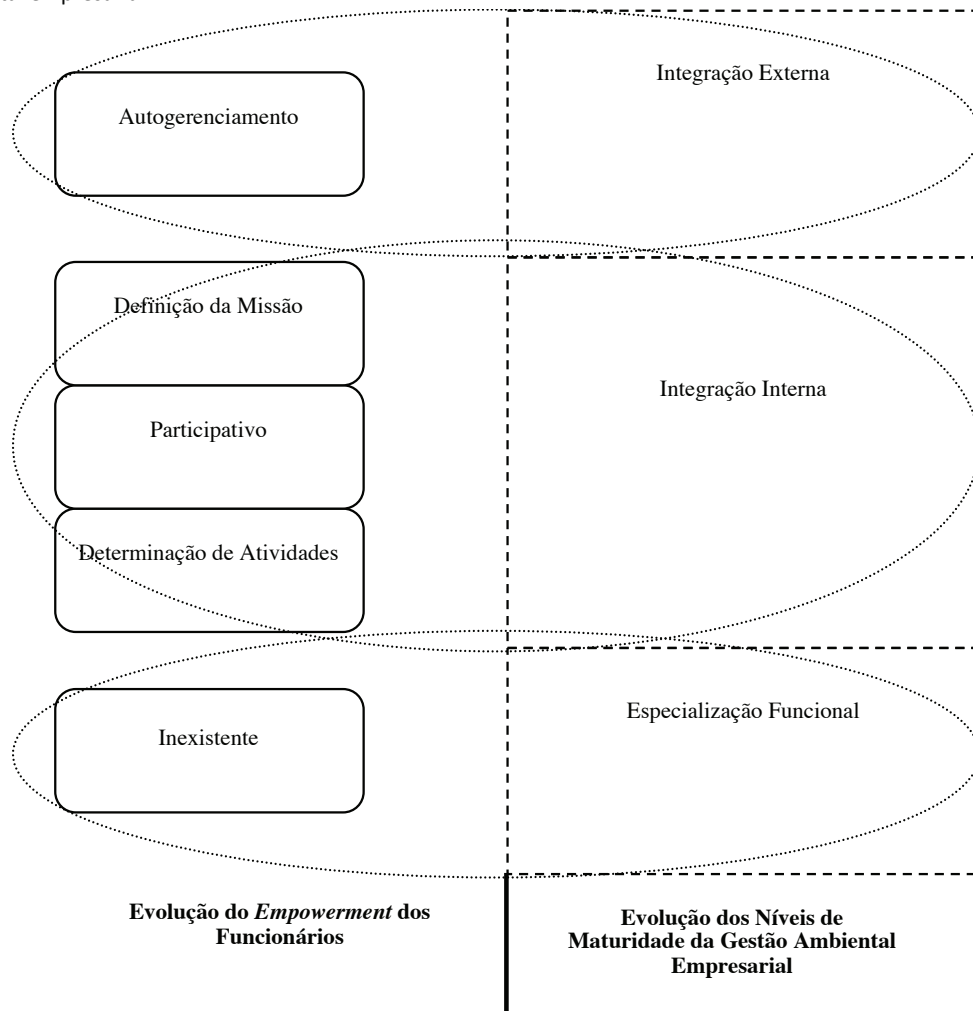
Autogerenciamento

Integração Externa

Definição da Missão

Participativo

Determinação de Atividades

Integração Interna

Inexistente

Especialização Funcional

**Evolução do *Empowerment* dos Funcionários**

**Evolução dos Níveis de Maturidade da Gestão Ambiental Empresarial**